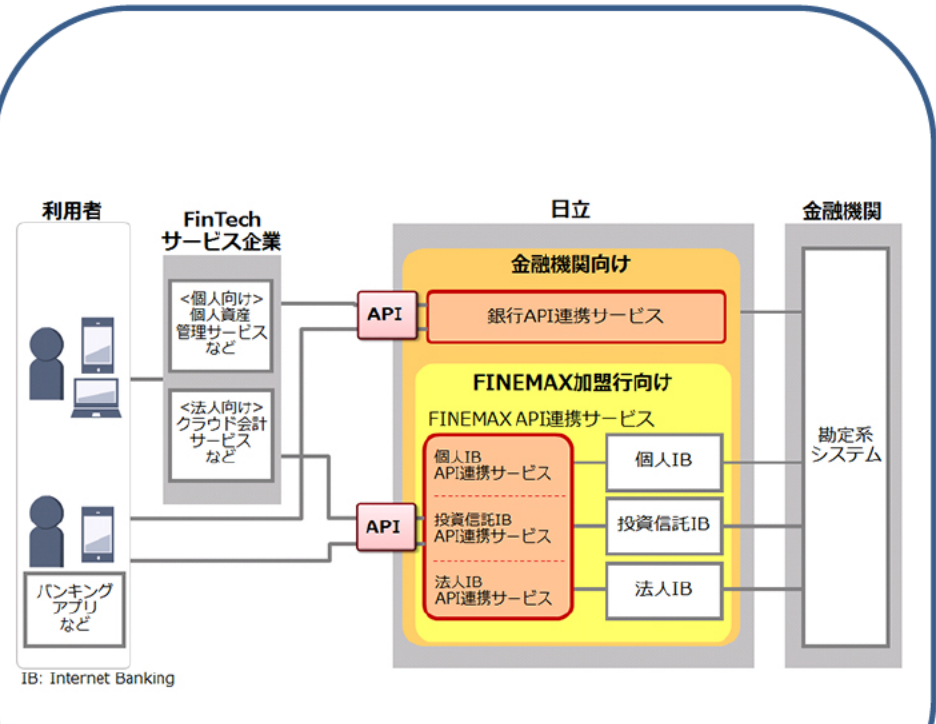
利用者

FinTech
サービス企業

<個人向け>
個人資産
管理サービス
など

<法人向け>
クラウド会計
サービス
など

バンキング
アプリ
など

日立

金融機関向け

API

銀行API連携サービス

FINEMAX加盟行向け

FINEMAX API連携サービス

API

個人IB
API連携サービス

投資信託IB
API連携サービス

法人IB
API連携サービス

個人IB

投資信託IB

法人IB

金融機関

勘定系
システム

IB: Internet Banking